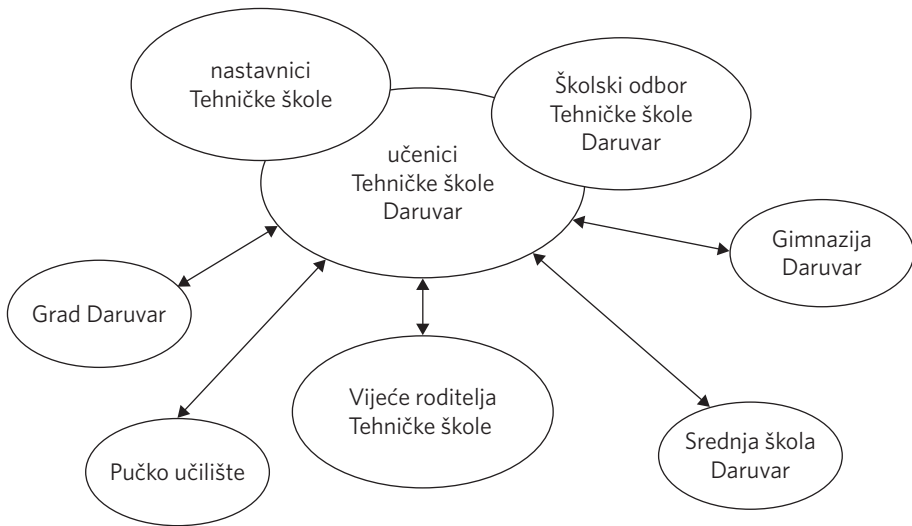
nastavnici Tehničke škole

Školski odbor Tehničke škole Daruvar

učenici Tehničke škole Daruvar

Gimnazija Daruvar

Grad Daruvar

Vijeće roditelja Tehničke škole

Srednja škola Daruvar

Pučko učilište